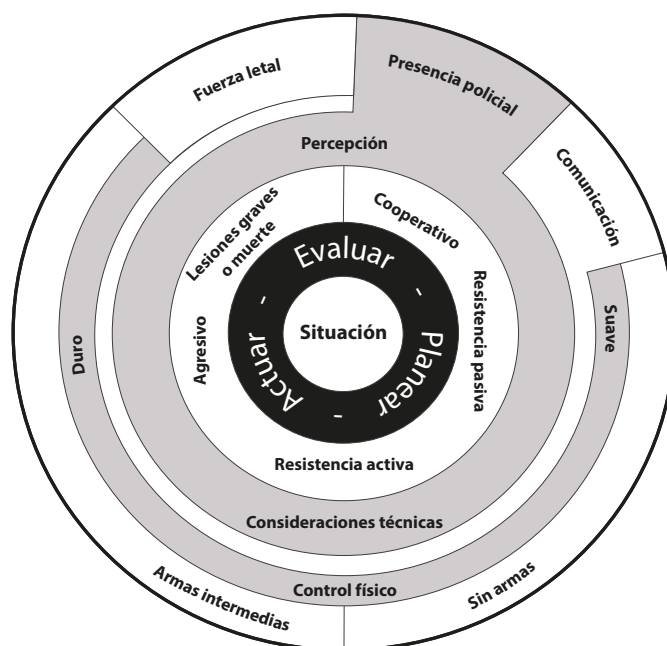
Fuerza letal

Presencia policial

Comunicación

Suave

Sin armas

Control físico

Armas intermedias

Duro

Percepción

Consideraciones técnicas

Lesiones graves o muerte

Cooperativo

Resistencia pasiva

Resistencia activa

Agresivo

Evaluar - Planear - Actuar -

Situación